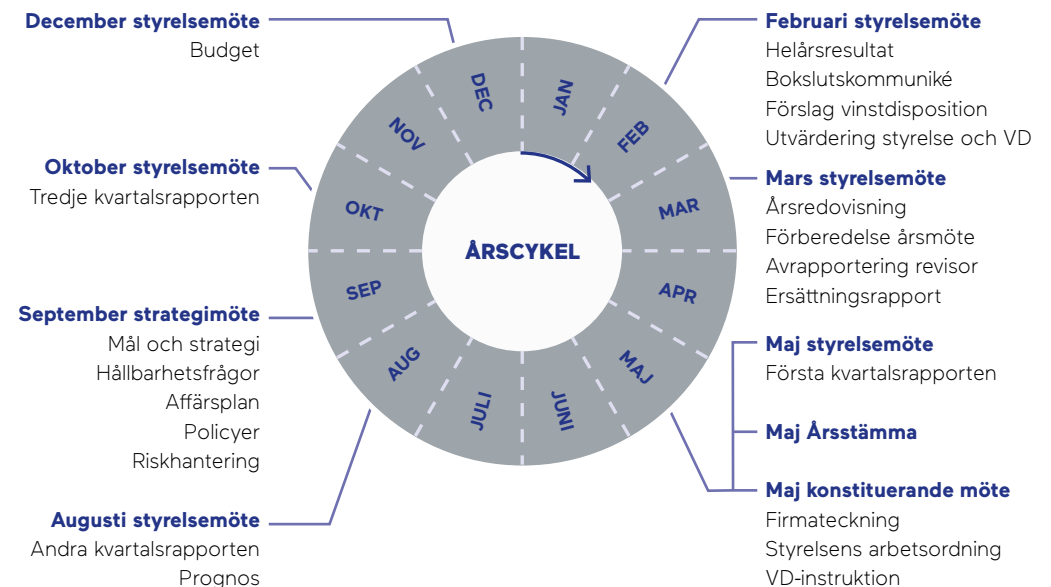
December styrelsemöte
Budget

Oktober styrelsemöte
Tredje kvartalsrapporten

September strategimöte
Mål och strategi
Hållbarhetsfrågor
Affärsplan
Policyer
Riskhantering

Augusti styrelsemöte
Andra kvartalsrapporten
Prognos

DEC
JAN
FEB
MAR
APR
MAJ
JUNI
JULI
AUG
SEP
OKT
NOV

ÅRSCYKEL

Februari styrelsemöte
Helårsresultat
Bokslutskommuniké
Förslag vinstdisposition
Utvärdering styrelse och VD

Mars styrelsemöte
Årsredovisning
Förberedelse årsmöte
Avrapportering revisor
Ersättningsrapport

Maj styrelsemöte
Första kvartalsrapporten

Maj Årsstämma

Maj konstituerande möte
Firmateckning
Styrelsens arbetsordning
VD-instruktion